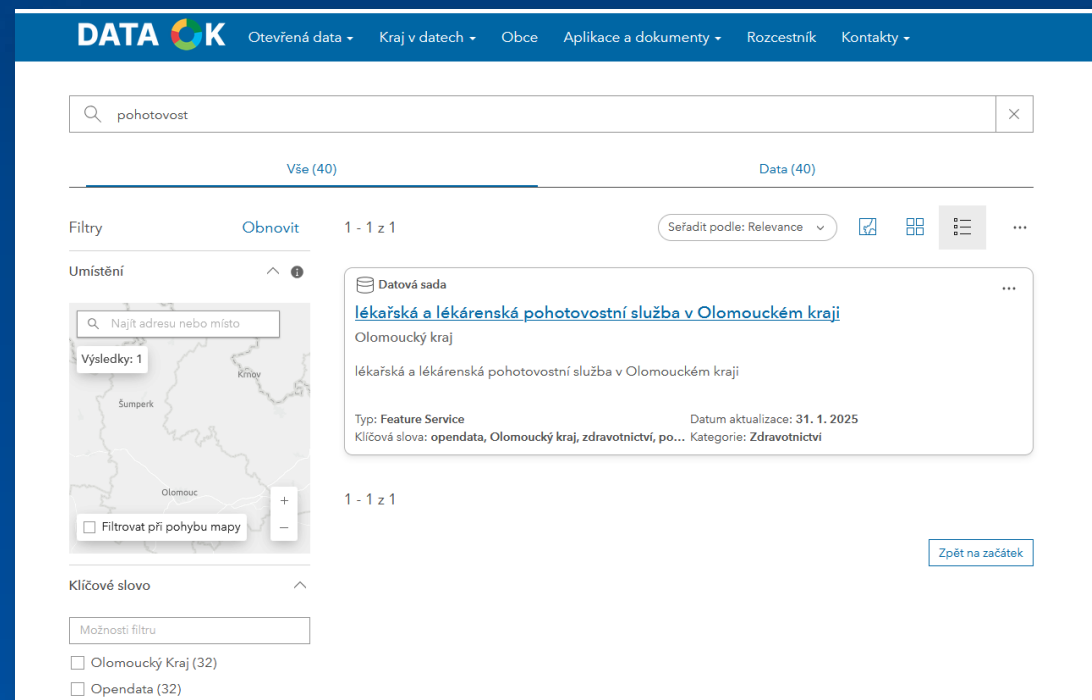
DATA OK Otevřená data ▾ Kraj v datech ▾ Obce Aplikace a dokumenty ▾ Rozcestník Kontakty ▾

pohotovost

Vše (40) Data (40)

Filtry Obnovit

Umístění

Najít adresu nebo místo

Výsledky: 1

Krnov

Šumperk

Olomouc

Filtrovat při pohybu mapy

+
−

Klíčové slovo

Možnosti filtru

Olomoucký Kraj (32)

Opendata (32)

1 - 1 z 1

Seřadit podle: Relevance

Datová sada

lékařská a lékárenská pohotovostní služba v Olomouckém kraji

Olomoucký kraj

lékařská a lékárenská pohotovostní služba v Olomouckém kraji

Typ: Feature Service
Klíčová slova: opendata, Olomoucký kraj, zdravotnictví, po...
Datum aktualizace: 31. 1. 2025
Kategorie: Zdravotnictví

1 - 1 z 1

Zpět na začátek